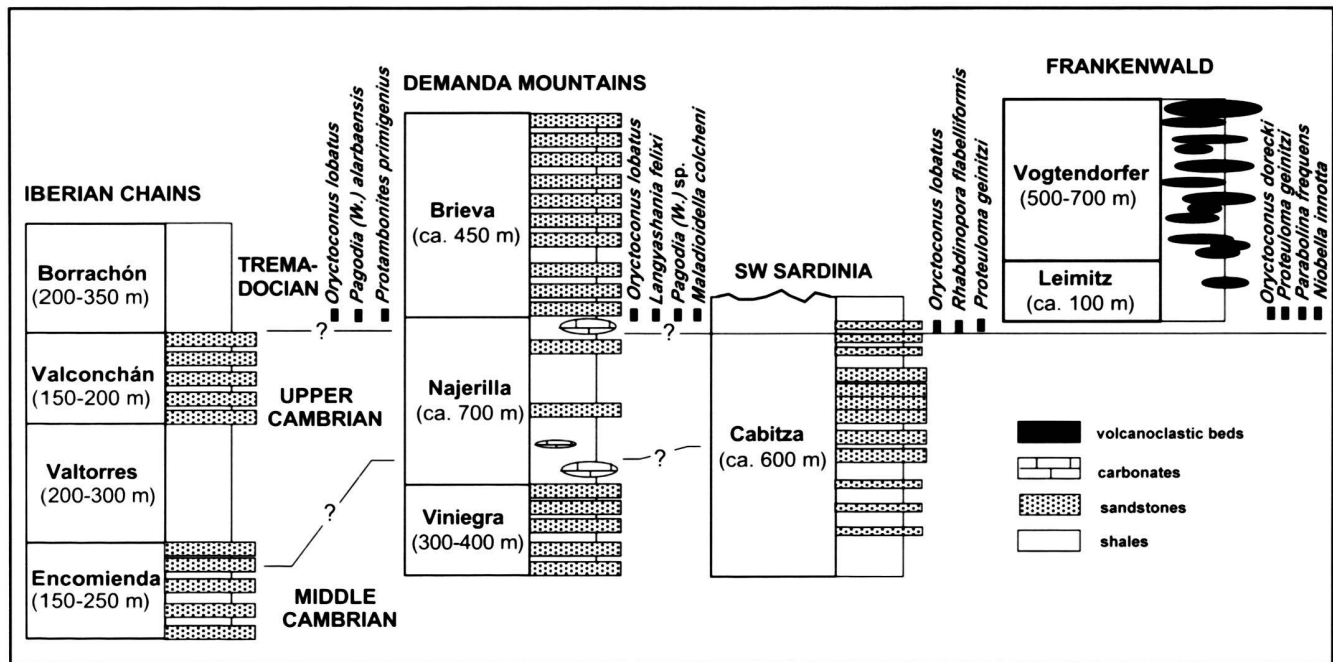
IBERIAN CHAINS

Borrachón (200-350 m)

Valconchán (150-200 m)

Valtorres (200-300 m)

Encomienda (150-250 m)

TREMADOCIAN

UPPER CAMBRIAN

MIDDLE CAMBRIAN

Oryctoconus lobatus
Pagodia (W.) alarbaensis
Protambonites primigenius

DEMANDA MOUNTAINS

Brieva (ca. 450 m)

Najerilla (ca. 700 m)

Viniegra (300-400 m)

Oryctoconus lobatus
Langyashania felixi
Pagodia (W.) sp.
Maladioidella colcheni

SW SARDINIA

Cabitza (ca. 600 m)

Oryctoconus lobatus
Rhabdinopora flabelliformis
Proteuloma geinitzi

FRANKENWALD

Vogtendorfer (500-700 m)

Leimitz (ca. 100 m)

Oryctoconus dorecki
Proteuloma geinitzi
Parabolina frequens
Niobella innota

volcanoclastic beds
carbonates
sandstones
shales

?
?
?
?